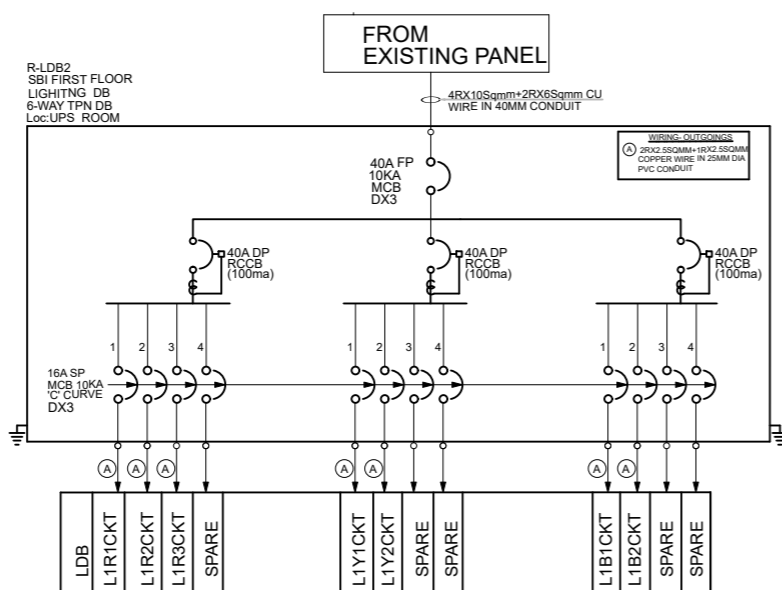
FROM
EXISTING PANEL

R-LDB2
SBI FIRST FLOOR
LIGHITNG DB
6-WAY TPN DB
Loc:UPS ROOM

4RX10Sqmm+2RX6Sqmm CU
WIRE IN 40MM CONDUIT

WIRING: OUTGOINGS
A 2RX2.5SQMM+1RX2.5SQMM COPPER WIRE IN 25MM DIA PVC CONDUIT

40A FP
10KA
MCB
DX3

40A DP
RCCB
(100ma)

40A DP
RCCB
(100ma)

40A DP
RCCB
(100ma)

1 2 3 4

1 2 3 4

1 2 3 4

16A SP
MCB 10KA
'C' CURVE
DX3

A A A

A A

A A

LDB
L1R1CKT
L1R2CKT
L1R3CKT
SPARE

L1Y1CKT
L1Y2CKT
SPARE
SPARE

L1B1CKT
L1B2CKT
SPARE
SPARE